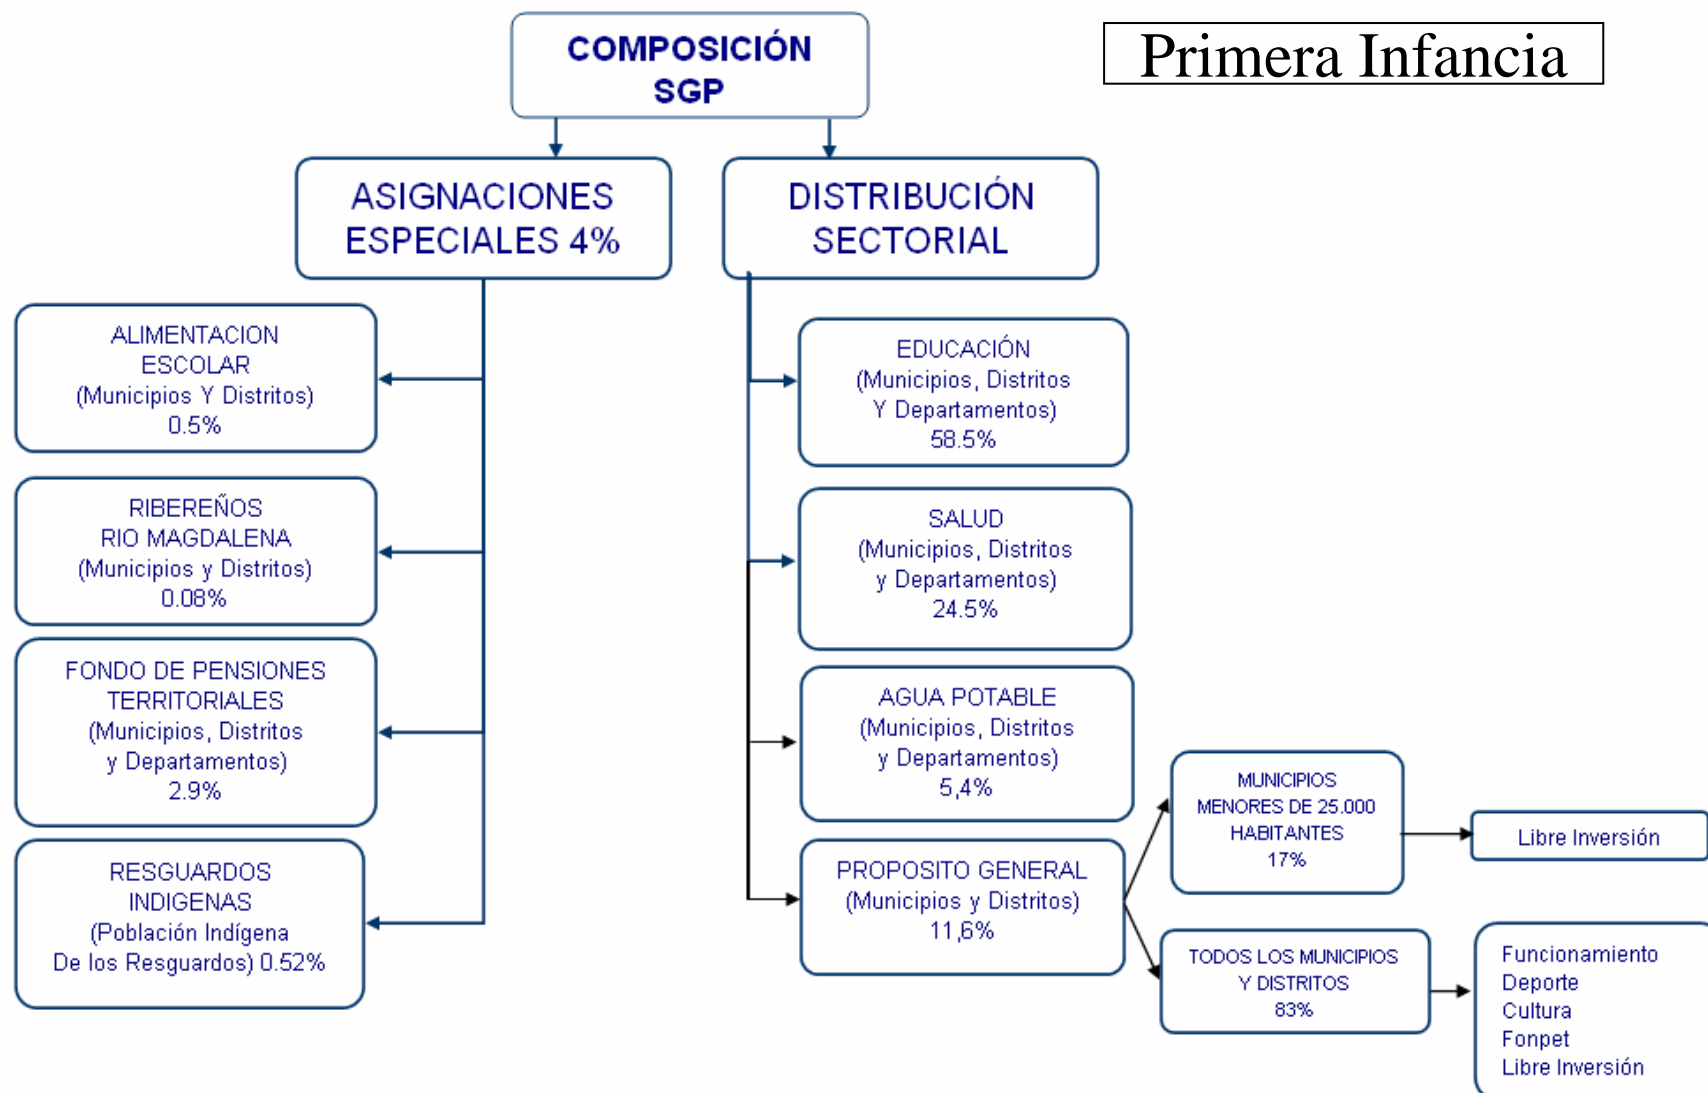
COMPOSICIÓN SGP

Primera Infancia

ASIGNACIONES ESPECIALES 4%

DISTRIBUCIÓN SECTORIAL

ALIMENTACION ESCOLAR (Municipios Y Distritos) 0.5%

RIBEREÑOS RIO MAGDALENA (Municipios y Distritos) 0.08%

FONDO DE PENSIONES TERRITORIALES (Municipios, Distritos y Departamentos) 2.9%

RESGUARDOS INDIGENAS (Población Indígena De los Resguardos) 0.52%

EDUCACIÓN (Municipios, Distritos Y Departamentos) 58.5%

SALUD (Municipios, Distritos y Departamentos) 24.5%

AGUA POTABLE (Municipios, Distritos y Departamentos) 5,4%

PROPOSITO GENERAL (Municipios y Distritos) 11,6%

MUNICIPIOS MENORES DE 25.000 HABITANTES 17%

Libre Inversión

TODOS LOS MUNICIPIOS Y DISTRITOS 83%

Funcionamiento
Deporte
Cultura
Fonpet
Libre Inversión